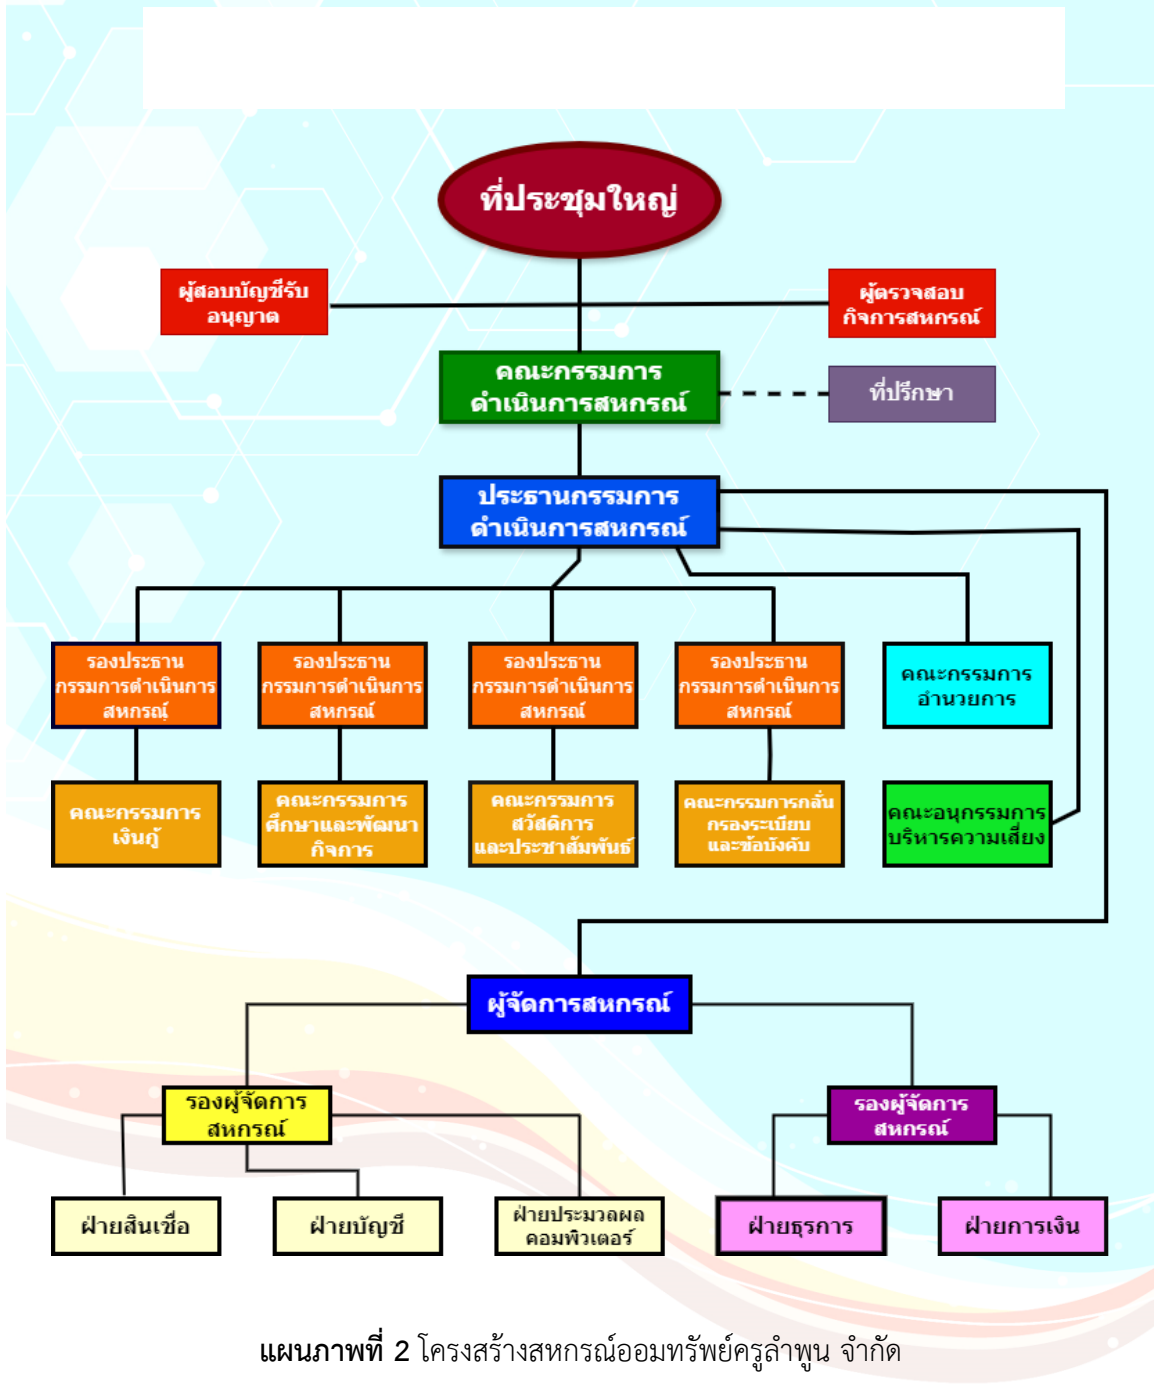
ที่ประชุมใหญ่

ผู้สอบบัญชีรับอนุญาต

ผู้ตรวจสอบกิจการสหกรณ์

คณะกรรมการดำเนินการสหกรณ์

ที่ปรึกษา

ประธานกรรมการดำเนินการสหกรณ์

รองประธานกรรมการดำเนินการสหกรณ์

รองประธานกรรมการดำเนินการสหกรณ์

รองประธานกรรมการดำเนินการสหกรณ์

รองประธานกรรมการดำเนินการสหกรณ์

คณะกรรมการอำนวยการ

คณะกรรมการเงินกู้

คณะกรรมการศึกษาและพัฒนากิจการ

คณะกรรมการสวัสดิการและประชาสัมพันธ์

คณะกรรมการกลั่นกรองระเบียบและข้อบังคับ

คณะอนุกรรมการบริหารความเสี่ยง

ผู้จัดการสหกรณ์

รองผู้จัดการสหกรณ์

รองผู้จัดการสหกรณ์

ฝ่ายสินเชื่อ

ฝ่ายบัญชี

ฝ่ายประมวลผลคอมพิวเตอร์

ฝ่ายธุรการ

ฝ่ายการเงิน

**แผนภาพที่ 2** โครงสร้างสหกรณ์ออมทรัพย์ครูลำพูน จำกัด